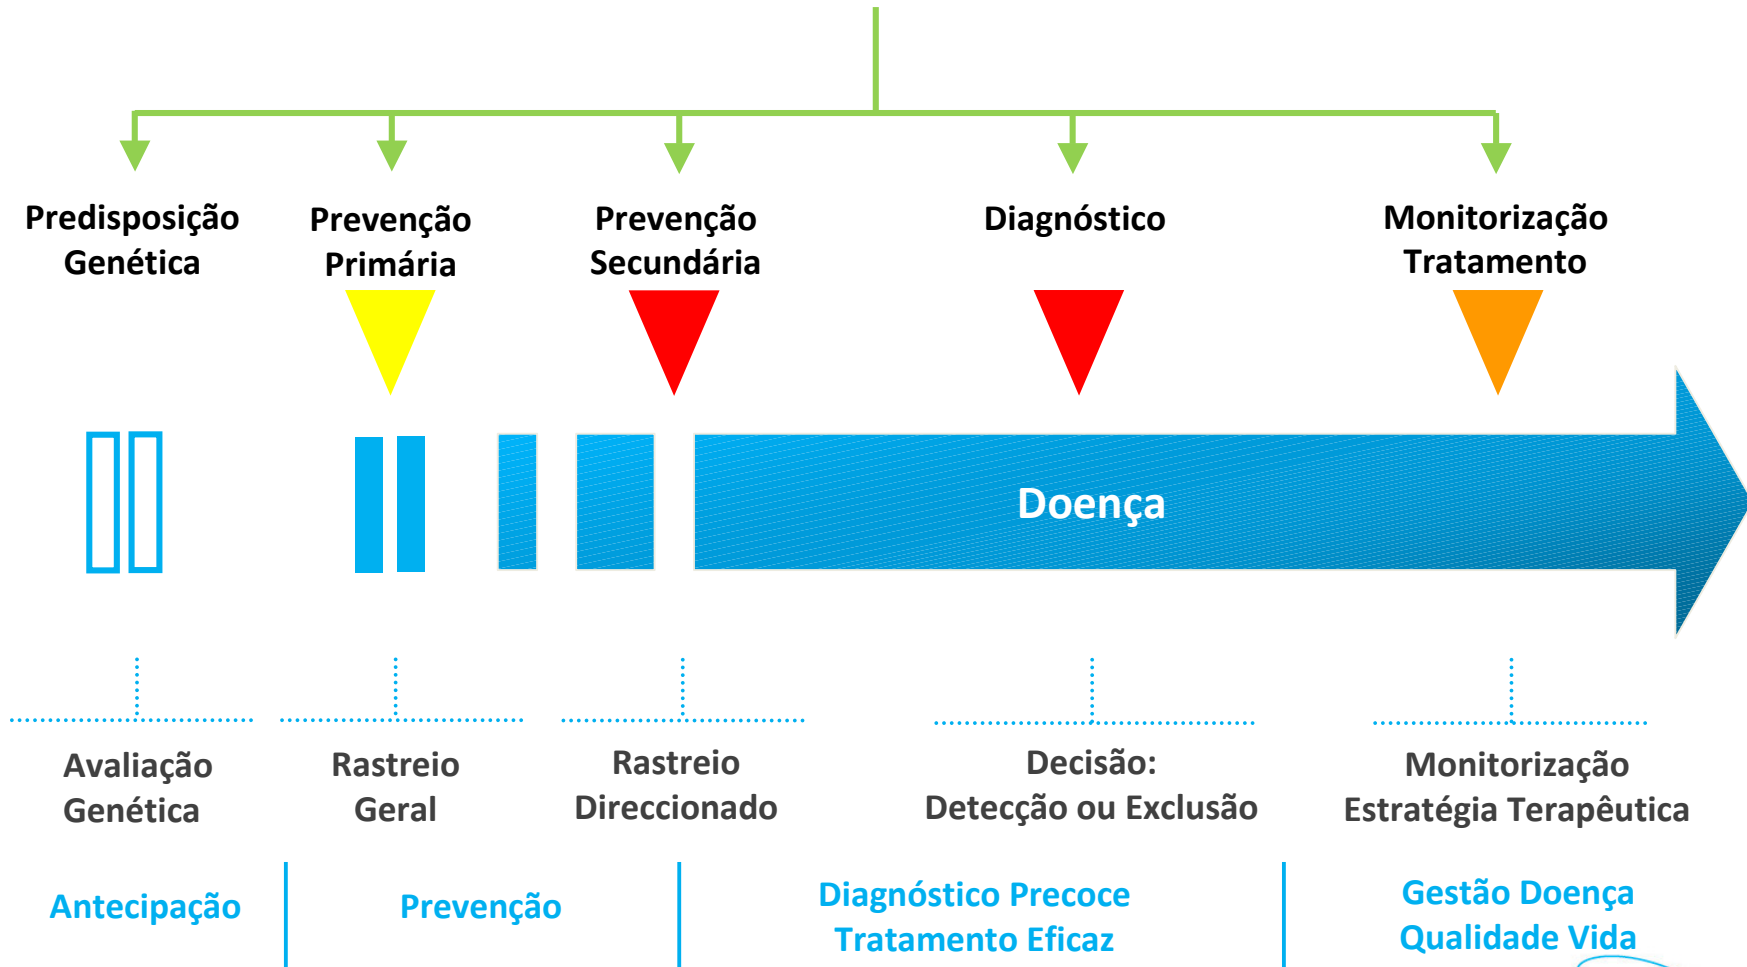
Predisposição Genética

Prevenção Primária

Prevenção Secundária

Diagnóstico

Monitorização Tratamento

Doença

Avaliação Genética

Rastreio Geral

Rastreio Direccionado

Decisão: Detecção ou Exclusão

Monitorização Estratégia Terapêutica

Antecipação

Prevenção

Diagnóstico Precoce Tratamento Eficaz

Gestão Doença Qualidade Vida